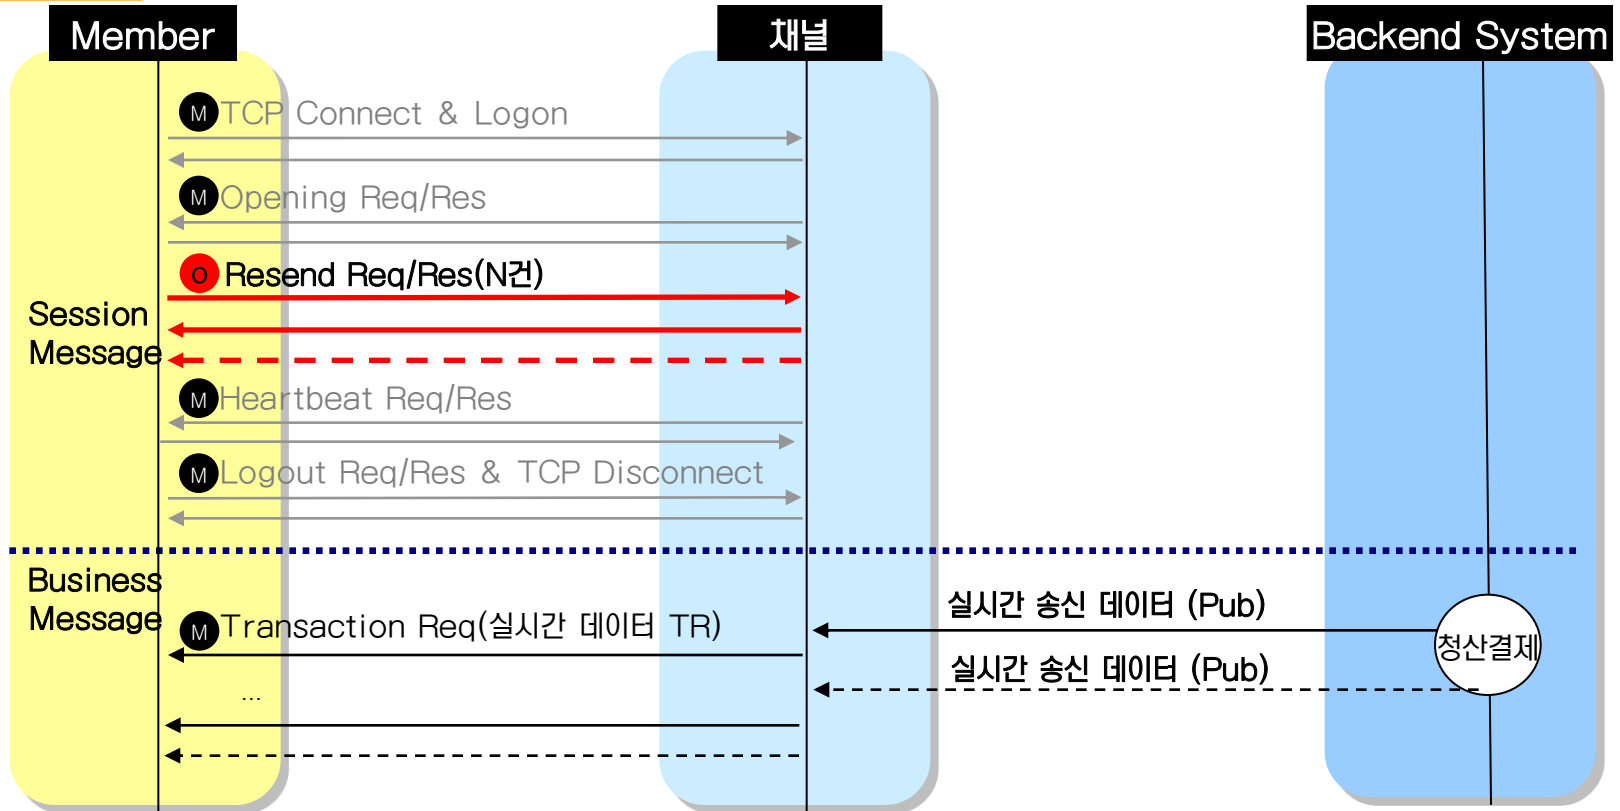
Member

채널

Backend System

M TCP Connect & Logon

M Opening Req/Res

O Resend Req/Res(N건)

Session Message

M Heartbeat Req/Res

M Logout Req/Res & TCP Disconnect

Business Message

M Transaction Req(실시간 데이터 TR)

...

실시간 송신 데이터 (Pub)

청산결제

실시간 송신 데이터 (Pub)